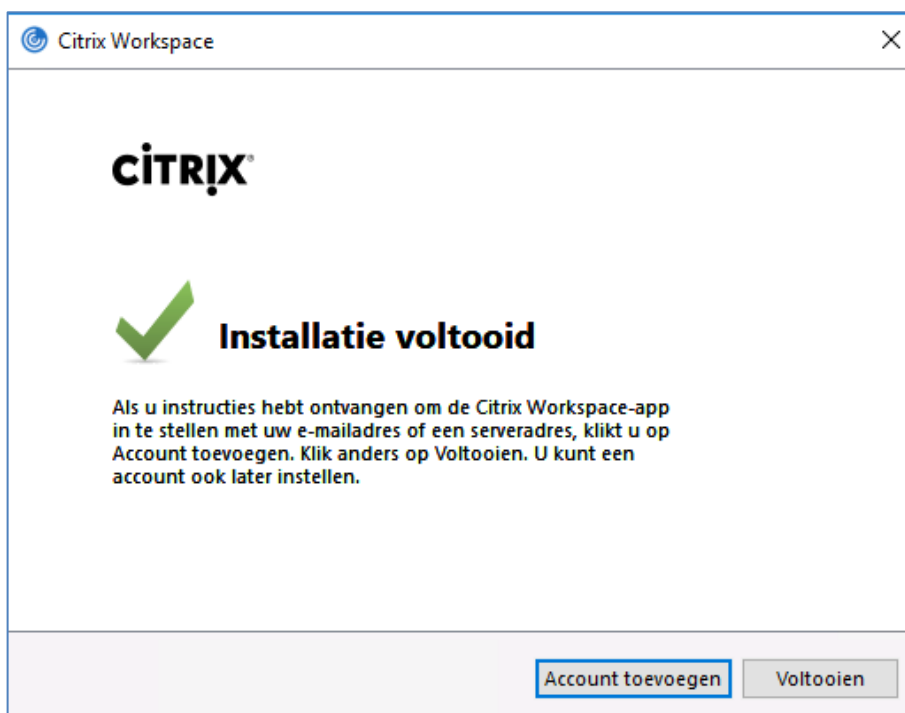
Citrix Workspace

×

CiTRIX

Installatie voltooid

Als u instructies hebt ontvangen om de Citrix Workspace-app in te stellen met uw e-mailadres of een serveradres, klikt u op Account toevoegen. Klik anders op Voltooien. U kunt een account ook later instellen.

Account toevoegen

Voltooien